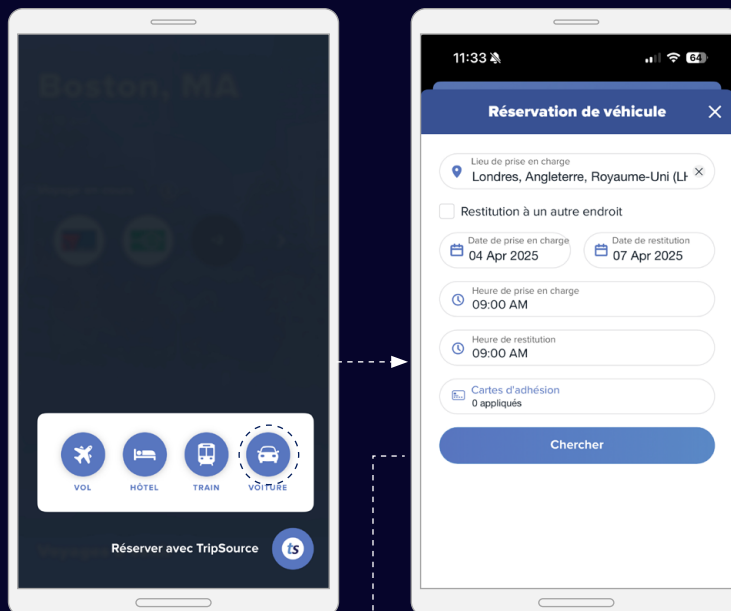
VOL
HÔTEL
TRAIN
VOITURE

Réserver avec TripSource

ts

11:33

64

Réservation de véhicule

Lieu de prise en charge
Londres, Angleterre, Royaume-Uni (LH

Restitution à un autre endroit

Date de prise en charge
04 Apr 2025

Date de restitution
07 Apr 2025

Heure de prise en charge
09:00 AM

Heure de restitution
09:00 AM

Cartes d'adhésion
0 appliqués

Chercher